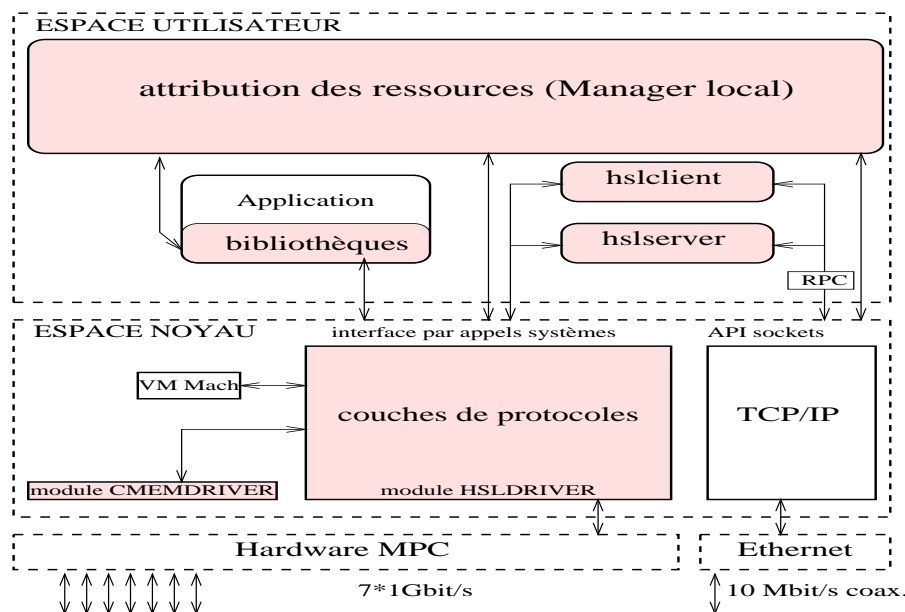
ESPACE UTILISATEUR

attribution des ressources (Manager local)

Application

bibliothèques

hslclient

hslserver

RPC

ESPACE NOYAU

interface par appels systèmes

API sockets

VM Mach

couches de protocoles

TCP/IP

module CMEMDRIVER

module HSLDRIVER

Hardware MPC

Ethernet

7*1Gbit/s

10 Mbit/s coax.